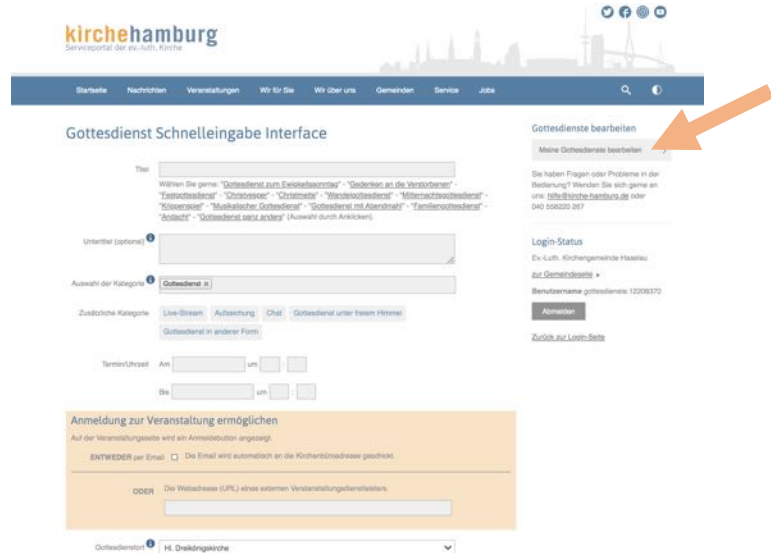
kirchehamburg
Serviceportal der ev.-luth. Kirche

Startseite Nachrichten Veranstaltungen Wir für Sie Wir über uns Gemeinden Service Jobs

Gottesdienst Schnelleingabe Interface

Titel

Wählen Sie gerne: "Gottesdienst zum Ewigkeitssonntag" - "Gedenken an die Verstorbenen" - "Festgottesdienst" - "Christvesper" - "Christmette" - "Wandelgottesdienst" - "Mitternachtsgottesdienst" - "Krippenspiel" - "Musikalischer Gottesdienst" - "Gottesdienst mit Abendmahl" - "Familiengottesdienst" - "Andacht" - "Gottesdienst ganz anders" (Auswahl durch Anklicken).

Untertitel (optional)

Auswahl der Kategorie Gottesdienst ×

Zusätzliche Kategorie Live-Stream Aufzeichnung Chat Gottesdienst unter freiem Himmel Gottesdienst in anderer Form

Termin/Uhrzeit Am um :

Bis um :

Anmeldung zur Veranstaltung ermöglichen
Auf der Veranstaltungsseite wird ein Anmeldebutton angezeigt.

ENTWEDER per Email Die Email wird automatisch an die Kirchenbüroadresse geschickt.

ODER Die Webadresse (URL) eines externen Veranstaltungsdienstleisters.

Gottesdienstort Hl. Dreikönigskirche

Gottesdienste bearbeiten
Meine Gottesdienste bearbeiten

Sie haben Fragen oder Probleme in der Bedienung? Wenden Sie sich gerne an uns: hilfe@kirche-hamburg.de oder 040 558220 267

Login-Status
Ev.-Luth. Kirchengemeinde Haselau
zur Gemeindeseite ▸
Benutzername gottesdienste.12206370
Abmelden
Zurück zur Login-Seite